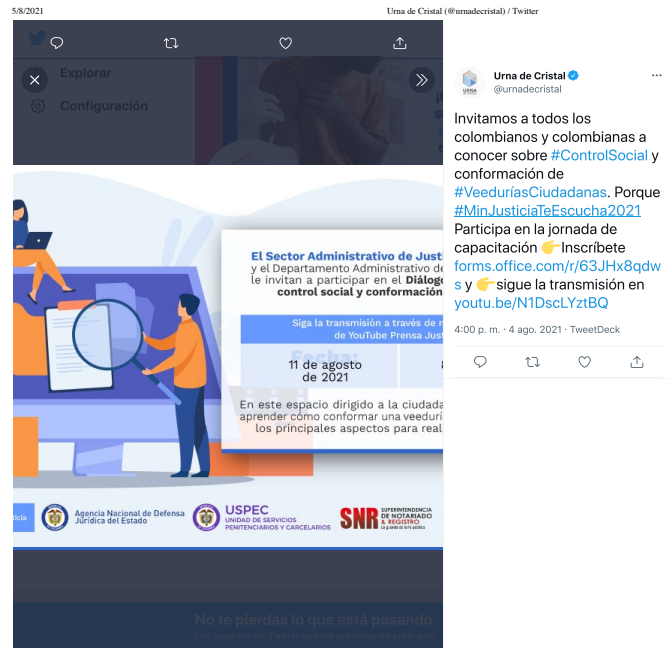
5/8/2021 Urna de Cristal (@urnadecristal) / Twitter

Explorar

Configuración

El Sector Administrativo de Justi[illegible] y el Departamento Administrativo de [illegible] le invitan a participar en el Diálogo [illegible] control social y conformación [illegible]

Siga la transmisión a través de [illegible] de YouTube Prensa Justi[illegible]

Fecha: 11 de agosto de 2021

En este espacio dirigido a la ciudad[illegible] aprender cómo conformar una veeduría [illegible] los principales aspectos para real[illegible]

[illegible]ticia

Agencia Nacional de Defensa Jurídica del Estado

USPEC UNIDAD DE SERVICIOS PENITENCIARIOS Y CARCELARIOS

SNR SUPERINTENDENCIA DE NOTARIADO & REGISTRO La guarda de la fe pública

No te pierdas lo que está pasando

Los usuarios de Twitter son los primeros en enterarse.

Urna de Cristal
@urnadecristal

Invitamos a todos los colombianos y colombianas a conocer sobre #ControlSocial y conformación de #VeeduríasCiudadanas. Porque #MinJusticiaTeEscucha2021 Participa en la jornada de capacitación 👉Inscríbete forms.office.com/r/63JHx8qdws y 👉sigue la transmisión en youtu.be/N1DscLYztBQ

4:00 p. m. · 4 ago. 2021 · TweetDeck